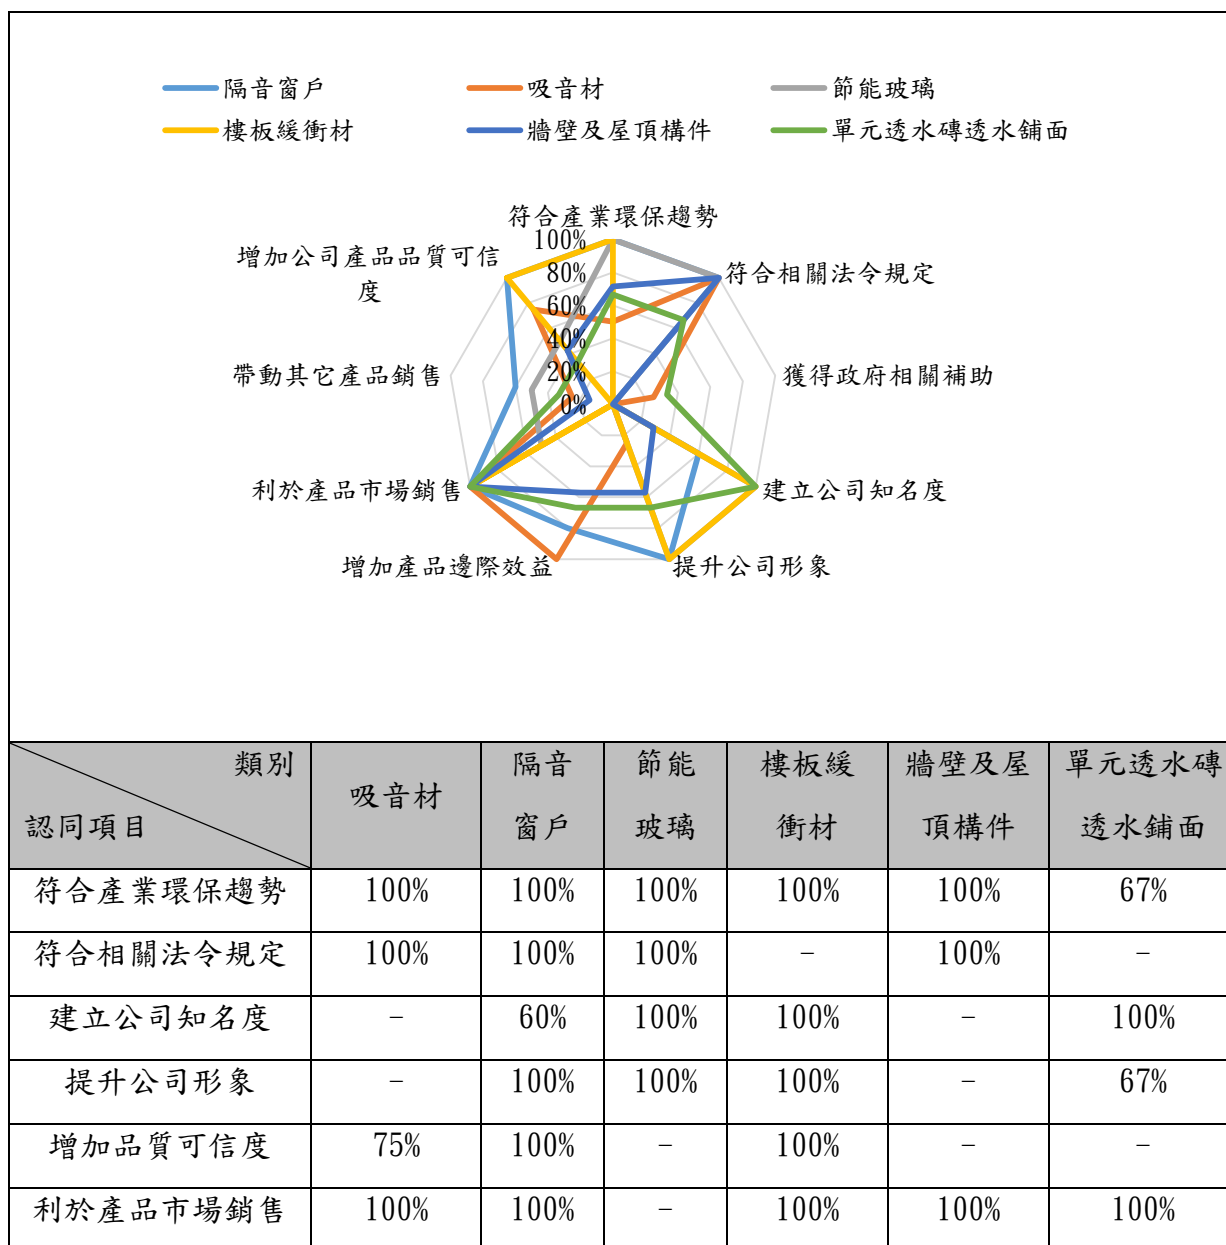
隔音窗戶　吸音材　節能玻璃
樓板緩衝材　牆壁及屋頂構件　單元透水磚透水鋪面

符合產業環保趨勢
100%
80%
60%
40%
20%
0%
符合相關法令規定
獲得政府相關補助
建立公司知名度
提升公司形象
增加產品邊際效益
利於產品市場銷售
帶動其它產品銷售
增加公司產品品質可信度

| 類別 / 認同項目 | 吸音材 | 隔音窗戶 | 節能玻璃 | 樓板緩衝材 | 牆壁及屋頂構件 | 單元透水磚透水鋪面 |
|---|---|---|---|---|---|---|
| 符合產業環保趨勢 | 100% | 100% | 100% | 100% | 100% | 67% |
| 符合相關法令規定 | 100% | 100% | 100% | – | 100% | – |
| 建立公司知名度 | – | 60% | 100% | 100% | – | 100% |
| 提升公司形象 | – | 100% | 100% | 100% | – | 67% |
| 增加品質可信度 | 75% | 100% | – | 100% | – | – |
| 利於產品市場銷售 | 100% | 100% | – | 100% | 100% | 100% |